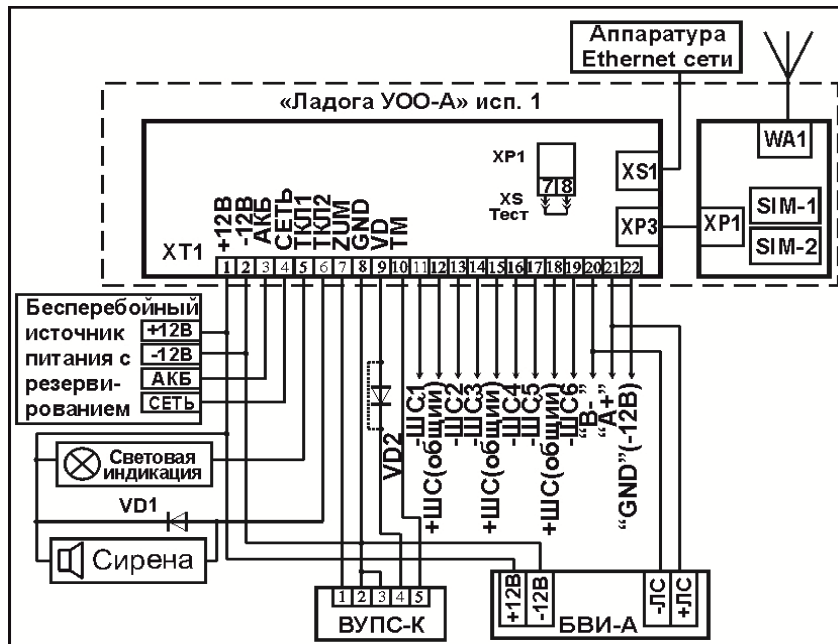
Аппаратура Ethernet сети

«Ладога УОО-А» исп. 1

XP1

XS Тест

7 8

XS1

XP3

WA1

XP1

SIM-1

SIM-2

XT1

+12В
-12В
АКБ
СЕТЬ
ТКП1
ТКП2
ZUM
GND
VD
TM

1 2 3 4 5 6 7 8 9 10 11 12 13 14 15 16 17 18 19 20 21 22

Бесперебойный источник питания с резервированием

+12В
-12В
АКБ
СЕТЬ

Световая индикация

VD1

Сирена

VD2

-ШС1
+ШС(общий)
-ШС2
-ШС3
+ШС(общий)
-ШС4
-ШС5
+ШС(общий)
-ШС6
"В-"
"А+"
"GND"(-12В)

1 2 3 4 5

ВУПС-К

+12В
-12В

БВИ-А

-ЛС
+ЛС